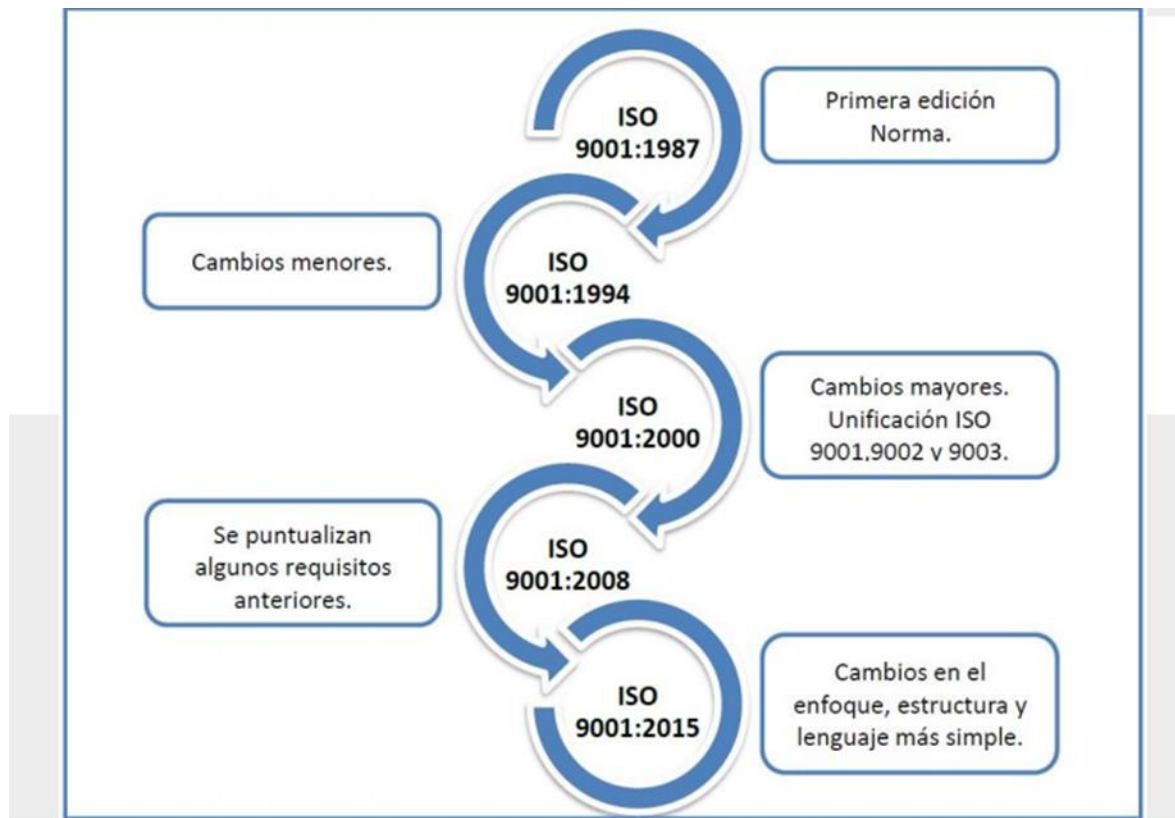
ISO 9001:1987

Primera edición Norma.

Cambios menores.

ISO 9001:1994

ISO 9001:2000

Cambios mayores. Unificación ISO 9001,9002 y 9003.

Se puntualizan algunos requisitos anteriores.

ISO 9001:2008

ISO 9001:2015

Cambios en el enfoque, estructura y lenguaje más simple.